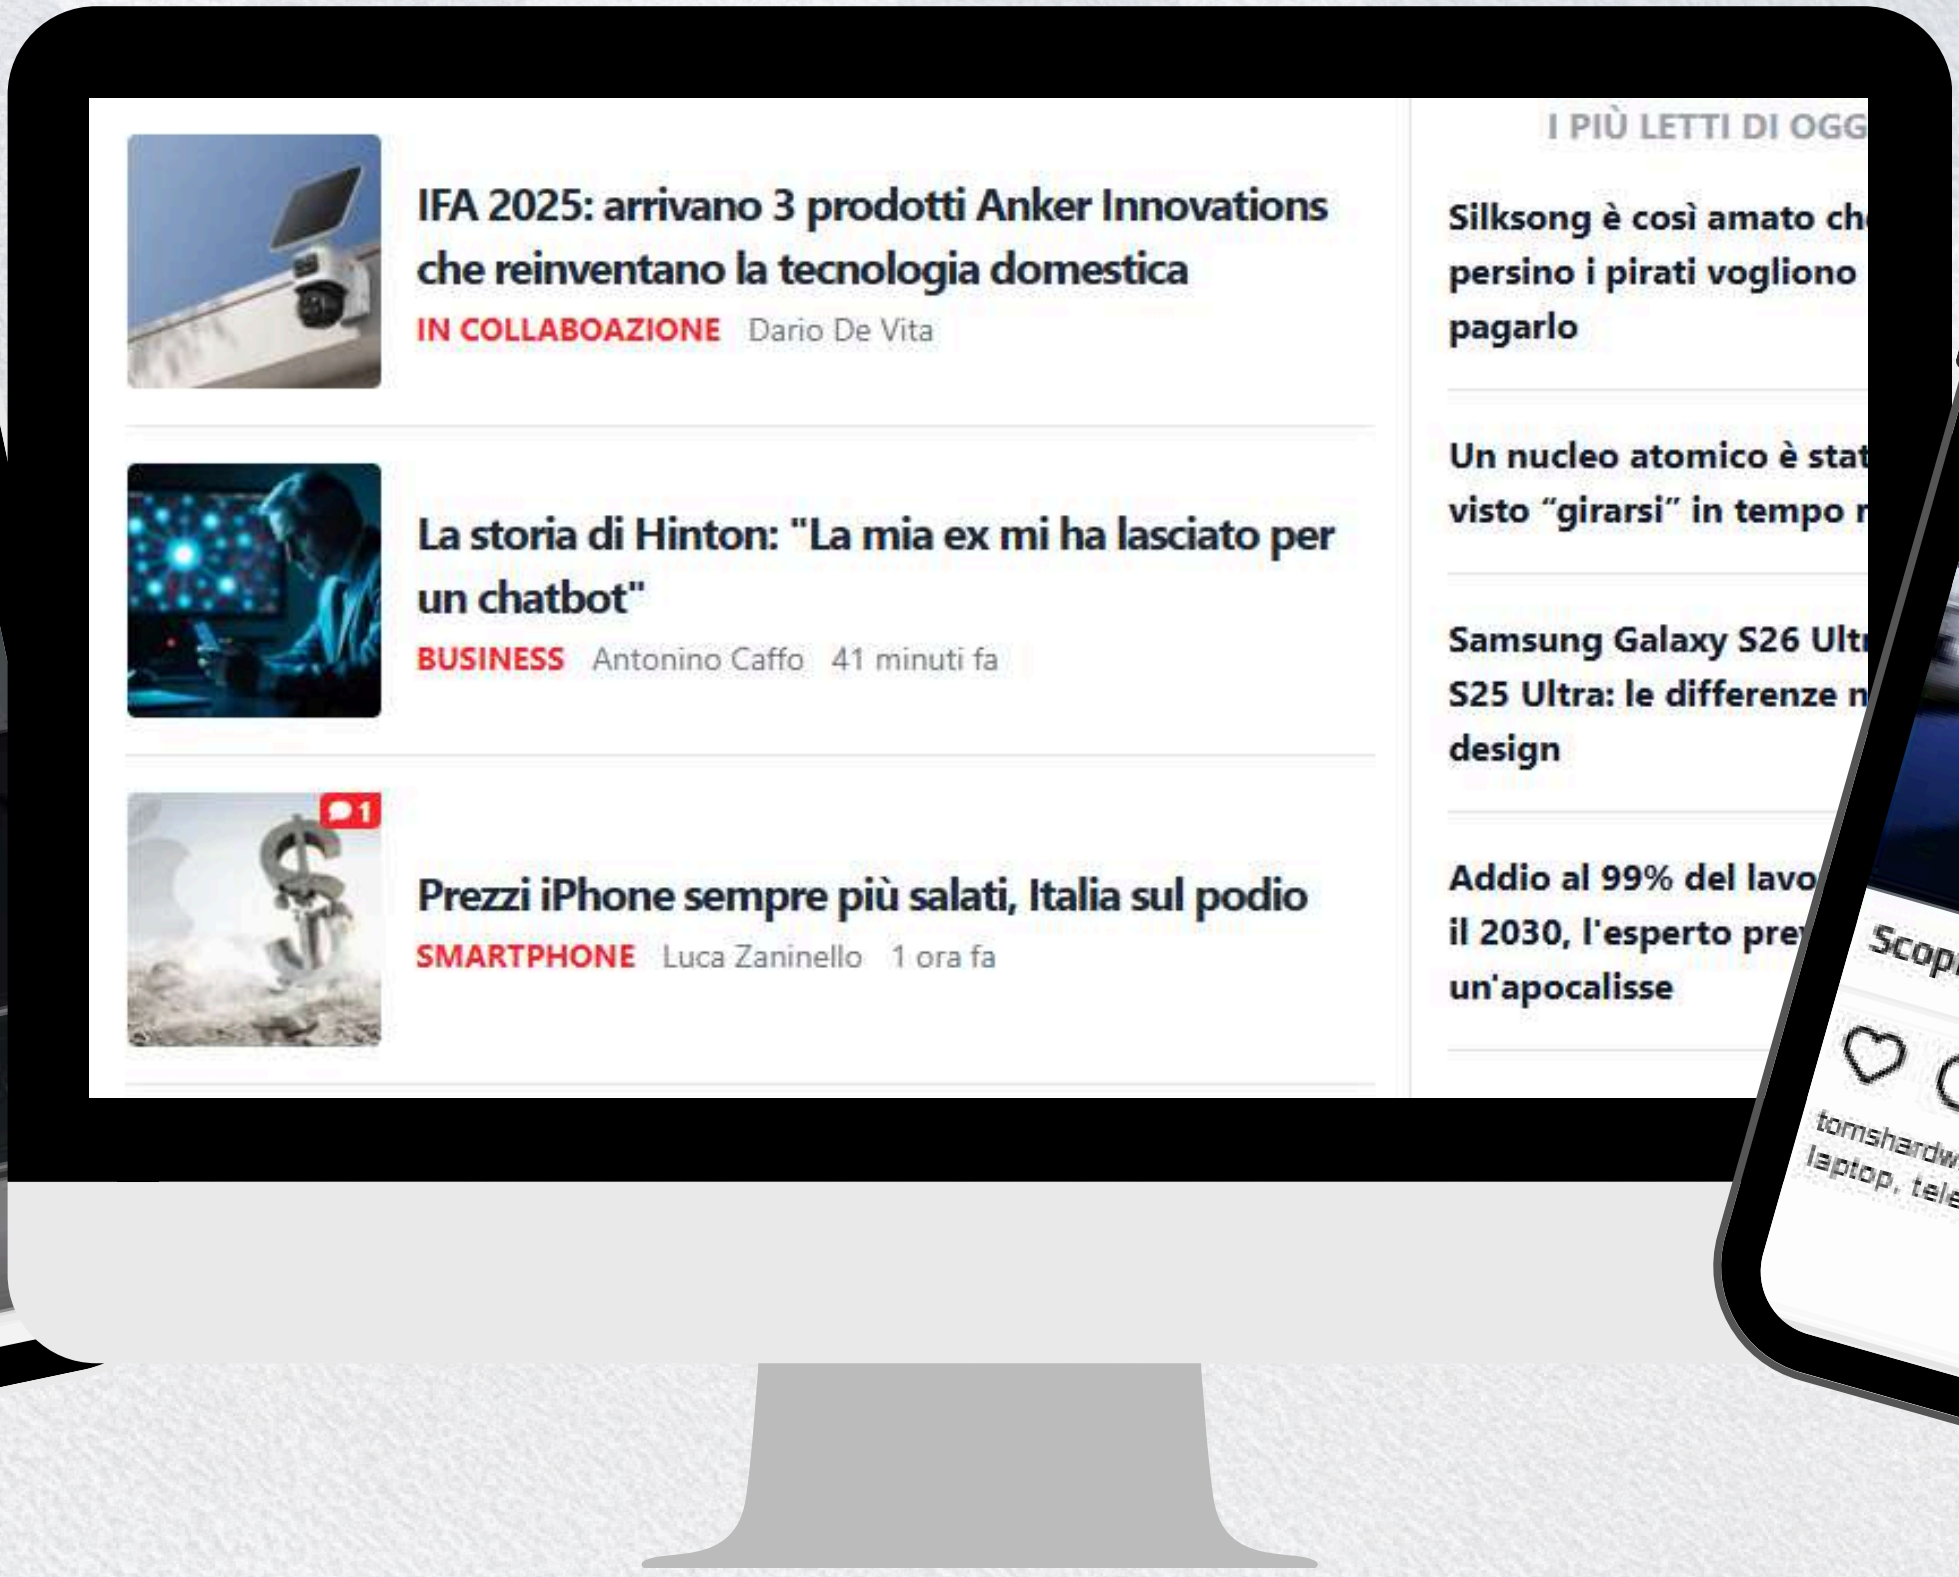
IFA 2025: arrivano 3 prodotti Anker Innovations che reinventano la tecnologia domestica

IN COLLABOAZIONE Dario De Vita

La storia di Hinton: "La mia ex mi ha lasciato per un chatbot"

BUSINESS Antonino Caffo 41 minuti fa

1

Prezzi iPhone sempre più salati, Italia sul podio

SMARTPHONE Luca Zaninello 1 ora fa

I PIÙ LETTI DI OGG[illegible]

Silksong è così amato ch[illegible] persino i pirati vogliono pagarlo

Un nucleo atomico è stat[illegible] visto "girarsi" in tempo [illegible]

Samsung Galaxy S26 Ult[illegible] S25 Ultra: le differenze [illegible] design

Addio al 99% del lavo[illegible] il 2030, l'esperto pre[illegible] un'apocalisse

Scop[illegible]

tomshardw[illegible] laptop, tele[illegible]